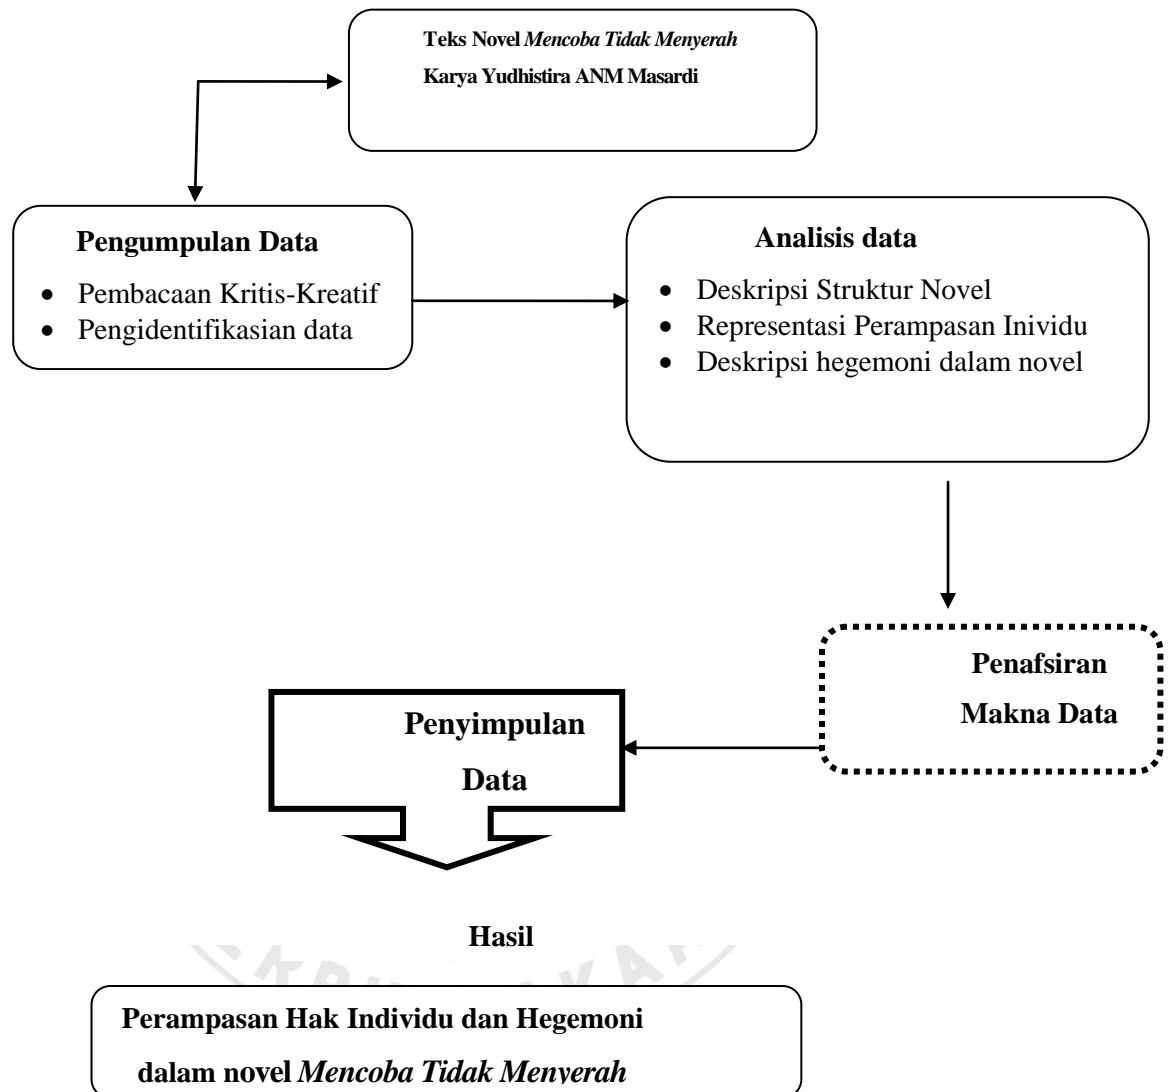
Teks Novel *Mencoba Tidak Menyerah*
Karya Yudhistira ANM Masardi

**Pengumpulan Data**
- Pembacaan Kritis-Kreatif
- Pengidentifikasian data

**Analisis data**
- Deskripsi Struktur Novel
- Representasi Perampasan Inividu
- Deskripsi hegemoni dalam novel

**Penafsiran Makna Data**

**Penyimpulan Data**

**Hasil**

**Perampasan Hak Individu dan Hegemoni dalam novel *Mencoba Tidak Menyerah***